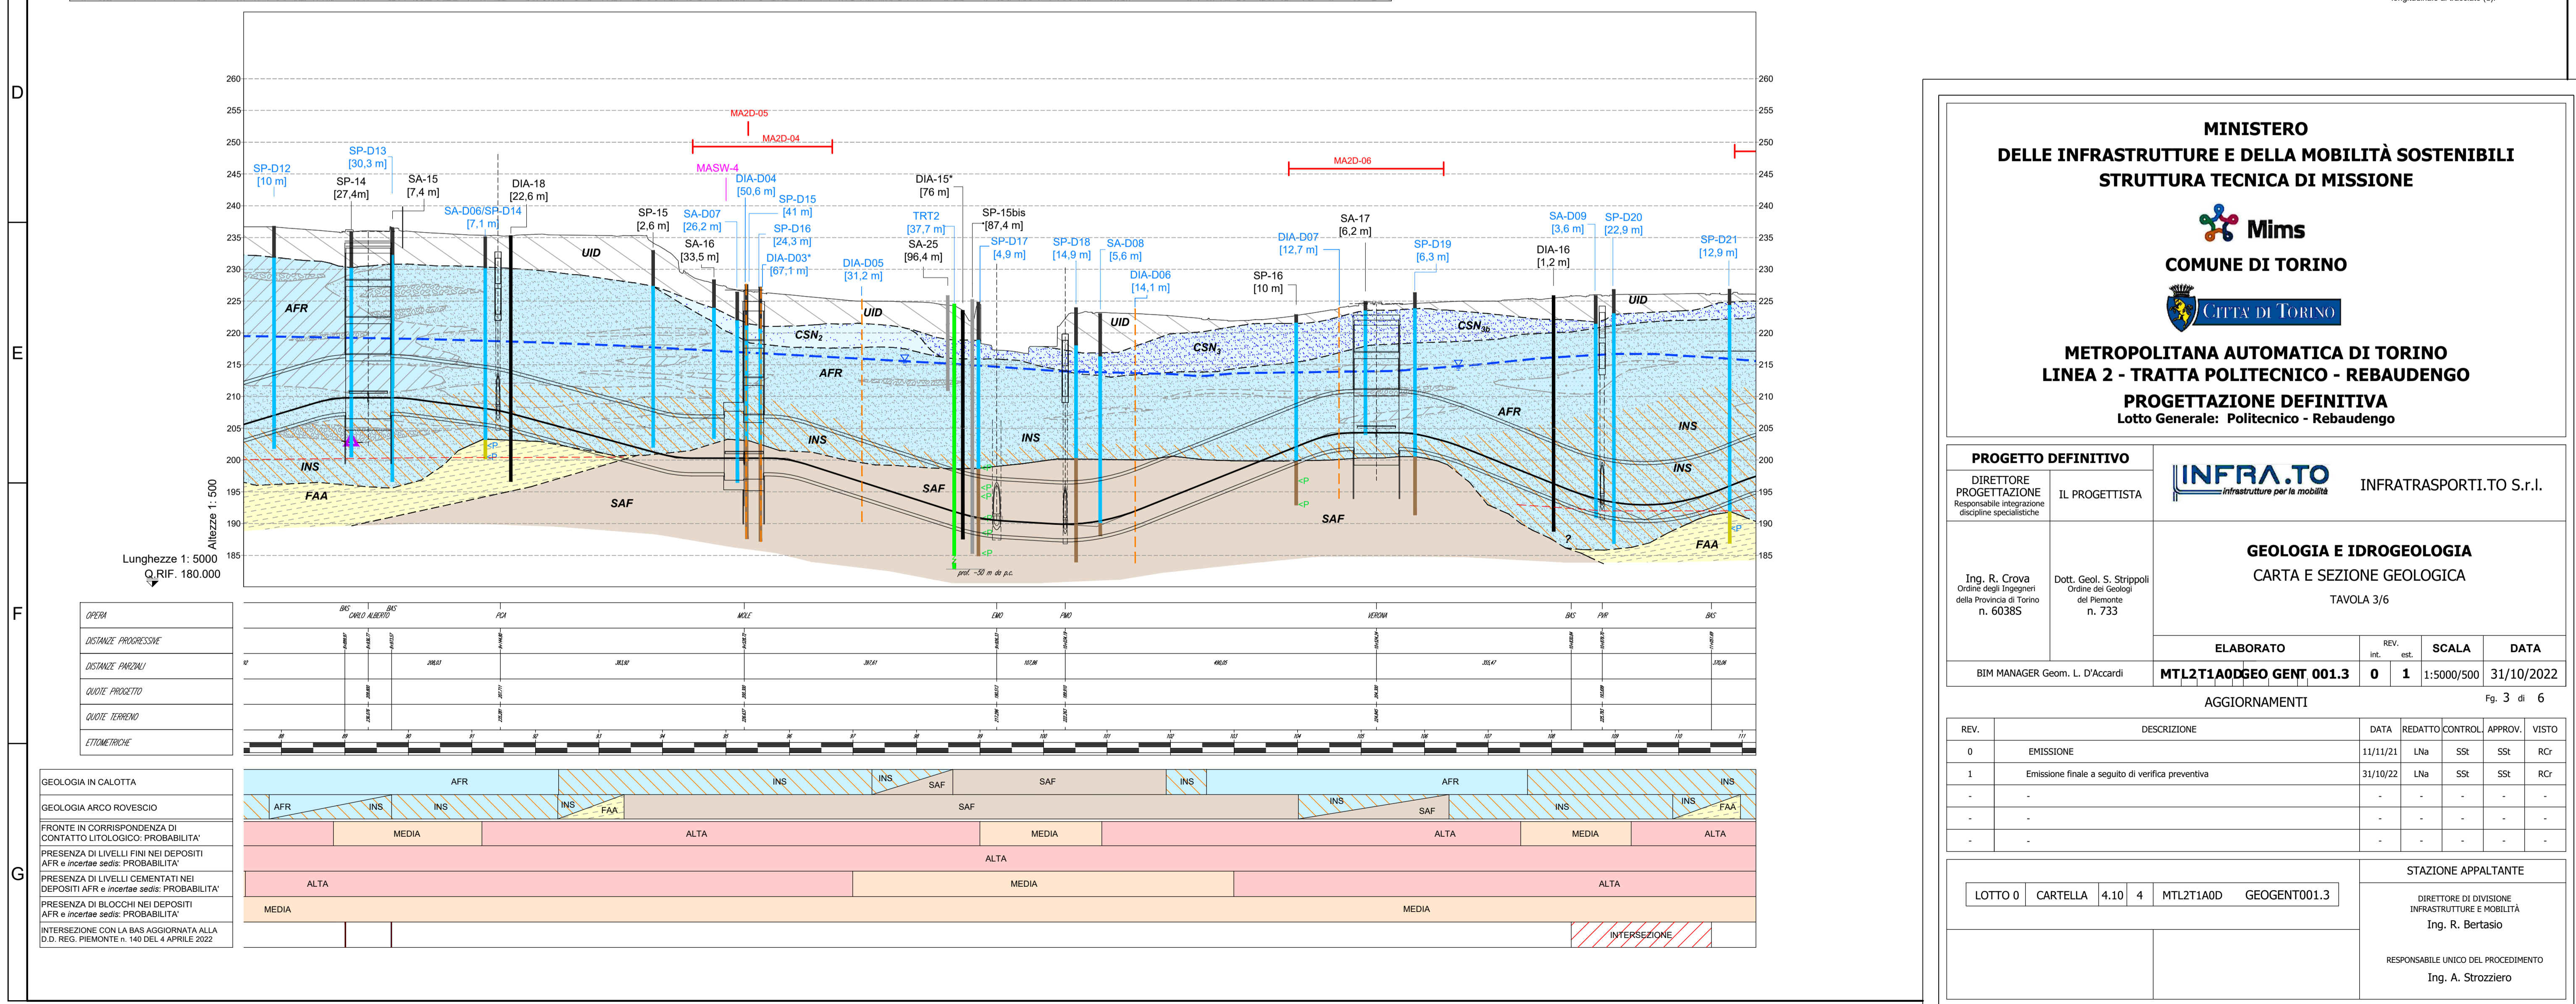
D

E

F

G

260
255
250
245
240
235
230
225
220
215
210
205
200
195
190
185

MA2D-05
MA2D-04
MA2D-06

SP-D12
[10 m]
SP-D13
[30,3 m]
SP-14
[27,4m]
SA-15
[7,4 m]
SA-D06/SP-D14
[7,1 m]
DIA-18
[22,6 m]
MASW-4
DIA-D04
[50,6 m]
SP-D15
[41 m]
SP-15
[2,6 m]
SA-D07
[26,2 m]
SA-16
[33,5 m]
SP-D16
[24,3 m]
DIA-D03*
[67,1 m]
DIA-D05
[31,2 m]
DIA-15*
[76 m]
TRT2
[37,7 m]
SA-25
[96,4 m]
SP-15bis
[87,4 m]
SP-D17
[4,9 m]
SP-D18
[14,9 m]
SA-D08
[5,6 m]
DIA-D06
[14,1 m]
SP-16
[10 m]
DIA-D07
[12,7 m]
SA-17
[6,2 m]
SP-D19
[6,3 m]
SA-D09
[3,6 m]
SP-D20
[22,9 m]
DIA-16
[1,2 m]
SP-D21
[12,9 m]

AFR
UID
CSN$_2$
AFR
UID
UID
CSN$_3$
CSN$_{3b}$
UID
AFR
INS
INS
INS
INS
INS
FAA
SAF
SAF
SAF
SAF
FAA
prof. ~50 m da p.c.

Altezze 1: 500
Lunghezze 1: 5000
Q.RIF. 180.000

OPERA
DISTANZE PROGRESSIVE
DISTANZE PARZIALI
QUOTE PROGETTO
QUOTE TERRENO
ETTOMETRICHE

BAS
CARLO ALBERTO
BAS
PCA
MOLE
EMO
PMO
VERONA
BAS
PVR
BAS

| GEOLOGIA IN CALOTTA | AFR | INS | INS SAF | SAF | INS | AFR | INS |
|---|---|---|---|---|---|---|---|
| GEOLOGIA ARCO ROVESCIO | AFR INS | INS | INS FAA | SAF | INS SAF | INS | INS FAA |
| FRONTE IN CORRISPONDENZA DI CONTATTO LITOLOGICO: PROBABILITA' | MEDIA | ALTA | MEDIA | ALTA | MEDIA | ALTA | |
| PRESENZA DI LIVELLI FINI NEI DEPOSITI AFR e incertae sedis: PROBABILITA' | ALTA | | | | | | |
| PRESENZA DI LIVELLI CEMENTATI NEI DEPOSITI AFR e incertae sedis: PROBABILITA' | ALTA | MEDIA | ALTA | | | | |
| PRESENZA DI BLOCCHI NEI DEPOSITI AFR e incertae sedis: PROBABILITA' | MEDIA | MEDIA | | | | | |
| INTERSEZIONE CON LA BAS AGGIORNATA ALLA D.D. REG. PIEMONTE n. 140 DEL 4 APRILE 2022 | INTERSEZIONE | | | | | | |

MINISTERO
DELLE INFRASTRUTTURE E DELLA MOBILITÀ SOSTENIBILI
STRUTTURA TECNICA DI MISSIONE
Mims
COMUNE DI TORINO
CITTA' DI TORINO
METROPOLITANA AUTOMATICA DI TORINO
LINEA 2 - TRATTA POLITECNICO - REBAUDENGO
PROGETTAZIONE DEFINITIVA
Lotto Generale: Politecnico - Rebaudengo

PROGETTO DEFINITIVO
DIRETTORE PROGETTAZIONE
Responsabile integrazione discipline specialistiche
IL PROGETTISTA
INFRA.TO infrastrutture per la mobilità
INFRATRASPORTI.TO S.r.l.
Ing. R. Crova
Ordine degli Ingegneri della Provincia di Torino
n. 6038S
Dott. Geol. S. Strippoli
Ordine dei Geologi del Piemonte
n. 733
GEOLOGIA E IDROGEOLOGIA
CARTA E SEZIONE GEOLOGICA
TAVOLA 3/6
ELABORATO | REV. int. est. | SCALA | DATA
BIM MANAGER Geom. L. D'Accardi | MTL2T1A0DGEO GENT 001.3 | 0 | 1 | 1:5000/500 | 31/10/2022
Fg. 3 di 6
AGGIORNAMENTI

| REV. | DESCRIZIONE | DATA | REDATTO | CONTROL. | APPROV. | VISTO |
|---|---|---|---|---|---|---|
| 0 | EMISSIONE | 11/11/21 | LNa | SSt | SSt | RCr |
| 1 | Emissione finale a seguito di verifica preventiva | 31/10/22 | LNa | SSt | SSt | RCr |
| - | - | - | - | - | - | - |
| - | - | - | - | - | - | - |
| - | - | - | - | - | - | - |

LOTTO 0 | CARTELLA | 4.10 | 4 | MTL2T1A0D | GEOGENT001.3
STAZIONE APPALTANTE
DIRETTORE DI DIVISIONE INFRASTRUTTURE E MOBILITÀ
Ing. R. Bertasio
RESPONSABILE UNICO DEL PROCEDIMENTO
Ing. A. Strozziero